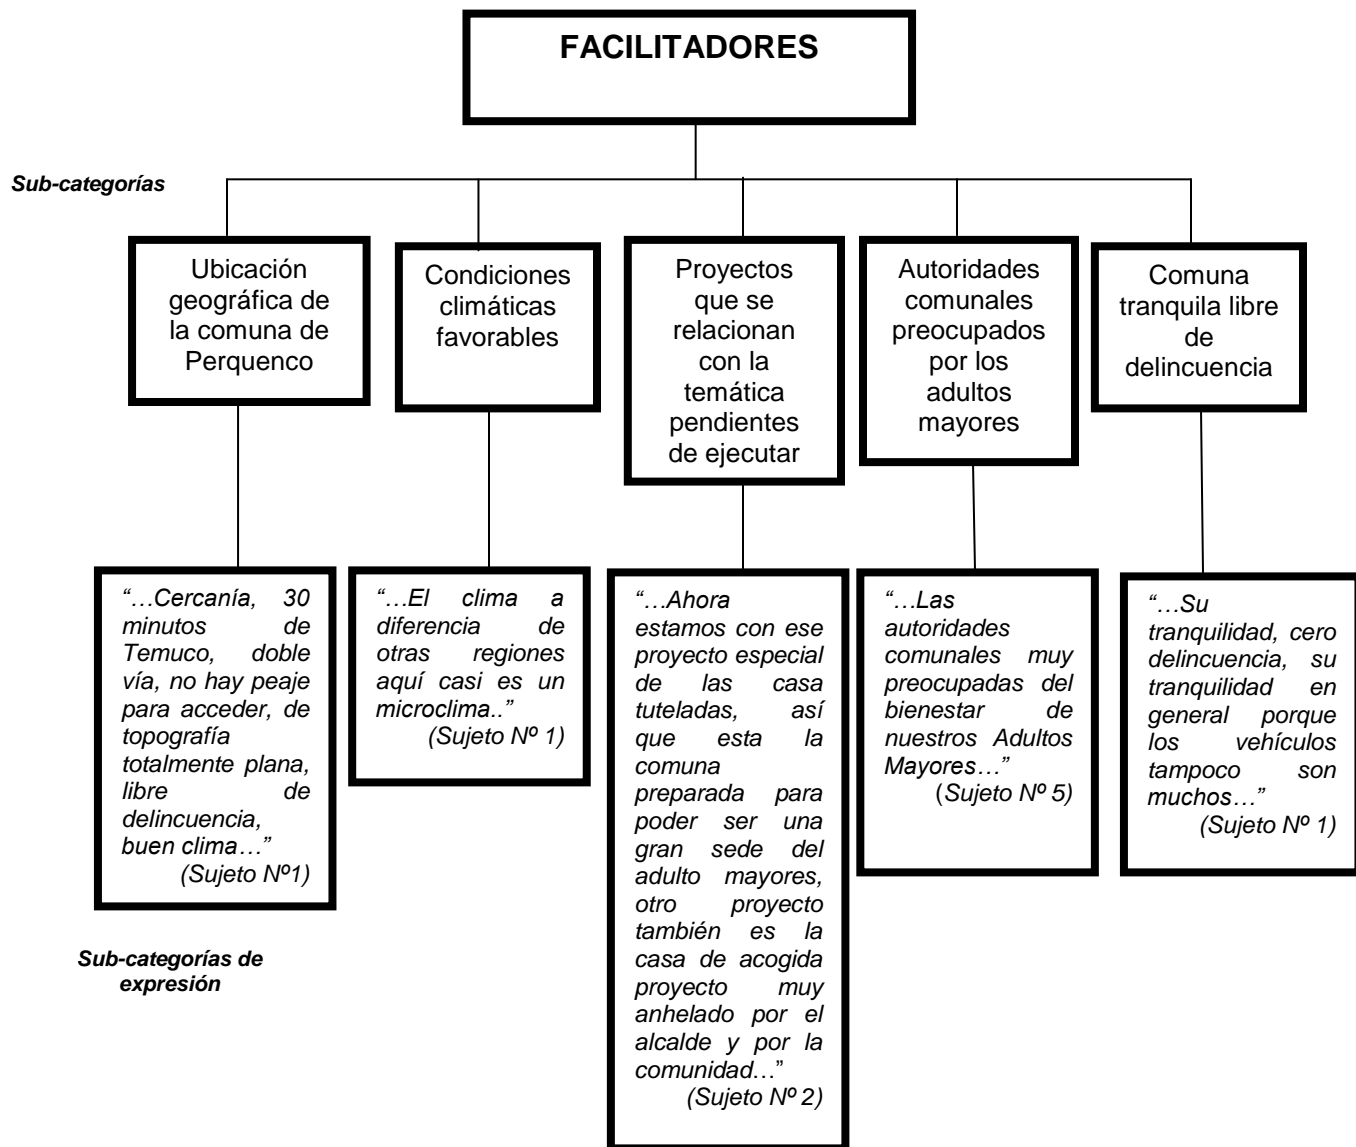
FACILITADORES

Sub-categorías

Ubicación geográfica de la comuna de Perquenco

Condiciones climáticas favorables

Proyectos que se relacionan con la temática pendientes de ejecutar

Autoridades comunales preocupados por los adultos mayores

Comuna tranquila libre de delincuencia

"…Cercanía, 30 minutos de Temuco, doble vía, no hay peaje para acceder, de topografía totalmente plana, libre de delincuencia, buen clima…" (Sujeto Nº1)

"…El clima a diferencia de otras regiones aquí casi es un microclima.." (Sujeto Nº 1)

"…Ahora estamos con ese proyecto especial de las casa tuteladas, así que esta la comuna preparada para poder ser una gran sede del adulto mayores, otro proyecto también es la casa de acogida proyecto muy anhelado por el alcalde y por la comunidad…" (Sujeto Nº 2)

"…Las autoridades comunales muy preocupadas del bienestar de nuestros Adultos Mayores…" (Sujeto Nº 5)

"…Su tranquilidad, cero delincuencia, su tranquilidad en general porque los vehículos tampoco son muchos…" (Sujeto Nº 1)

Sub-categorías de expresión